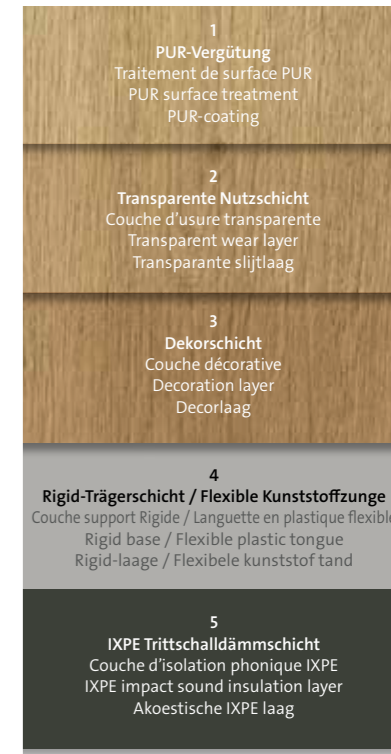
1
PUR-Vergütung
Traitement de surface PUR
PUR surface treatment
PUR-coating

2
Transparente Nutzschicht
Couche d'usure transparente
Transparent wear layer
Transparante slijtlaag

3
Dekorschicht
Couche décorative
Decoration layer
Decorlaag

4
Rigid-Trägerschicht / Flexible Kunststoffzunge
Couche support Rigide / Languette en plastique flexible
Rigid base / Flexible plastic tongue
Rigid-laage / Flexibele kunststof tand

5
IXPE Trittschalldämmschicht
Couche d'isolation phonique IXPE
IXPE impact sound insulation layer
Akoestische IXPE laag